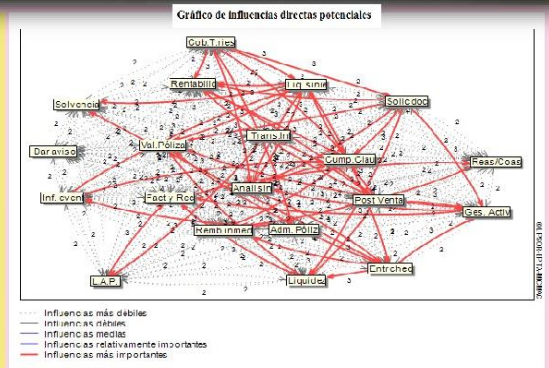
Gráfico de influencias directas potenciales

Cob.Tries

Rentabilid

Liq.sinie

Solvencia

Solicdoc

Daraviso

Trans.Inf

Val.Póliza

Cump.Clau

Reas/Coas

Inf.event

Analisis

Fact y Rec

Post Venta

Ges. Activ

Reinbinmed

Adm. Póliz

Entrched

L.A.P.

Liquidez

Influencias más débiles
Influencias débiles
Influencias medias
Influencias relativamente importantes
Influencias más importantes

©LIPSOR-EPITA-MICMAC